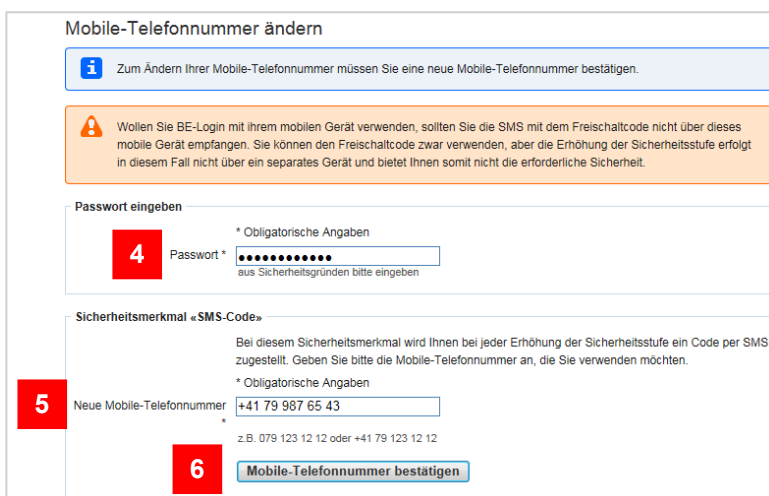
Mobile-Telefonnummer ändern

i Zum Ändern Ihrer Mobile-Telefonnummer müssen Sie eine neue Mobile-Telefonnummer bestätigen.

Wollen Sie BE-Login mit ihrem mobilen Gerät verwenden, sollten Sie die SMS mit dem Freischaltcode nicht über dieses mobile Gerät empfangen. Sie können den Freischaltcode zwar verwenden, aber die Erhöhung der Sicherheitsstufe erfolgt in diesem Fall nicht über ein separates Gerät und bietet Ihnen somit nicht die erforderliche Sicherheit.

Passwort eingeben

* Obligatorische Angaben

4

Passwort * ●●●●●●●●●●●●

aus Sicherheitsgründen bitte eingeben

Sicherheitsmerkmal «SMS-Code»

Bei diesem Sicherheitsmerkmal wird Ihnen bei jeder Erhöhung der Sicherheitsstufe ein Code per SMS zugestellt. Geben Sie bitte die Mobile-Telefonnummer an, die Sie verwenden möchten.

* Obligatorische Angaben

5

Neue Mobile-Telefonnummer * +41 79 987 65 43

z.B. 079 123 12 12 oder +41 79 123 12 12

6

Mobile-Telefonnummer bestätigen